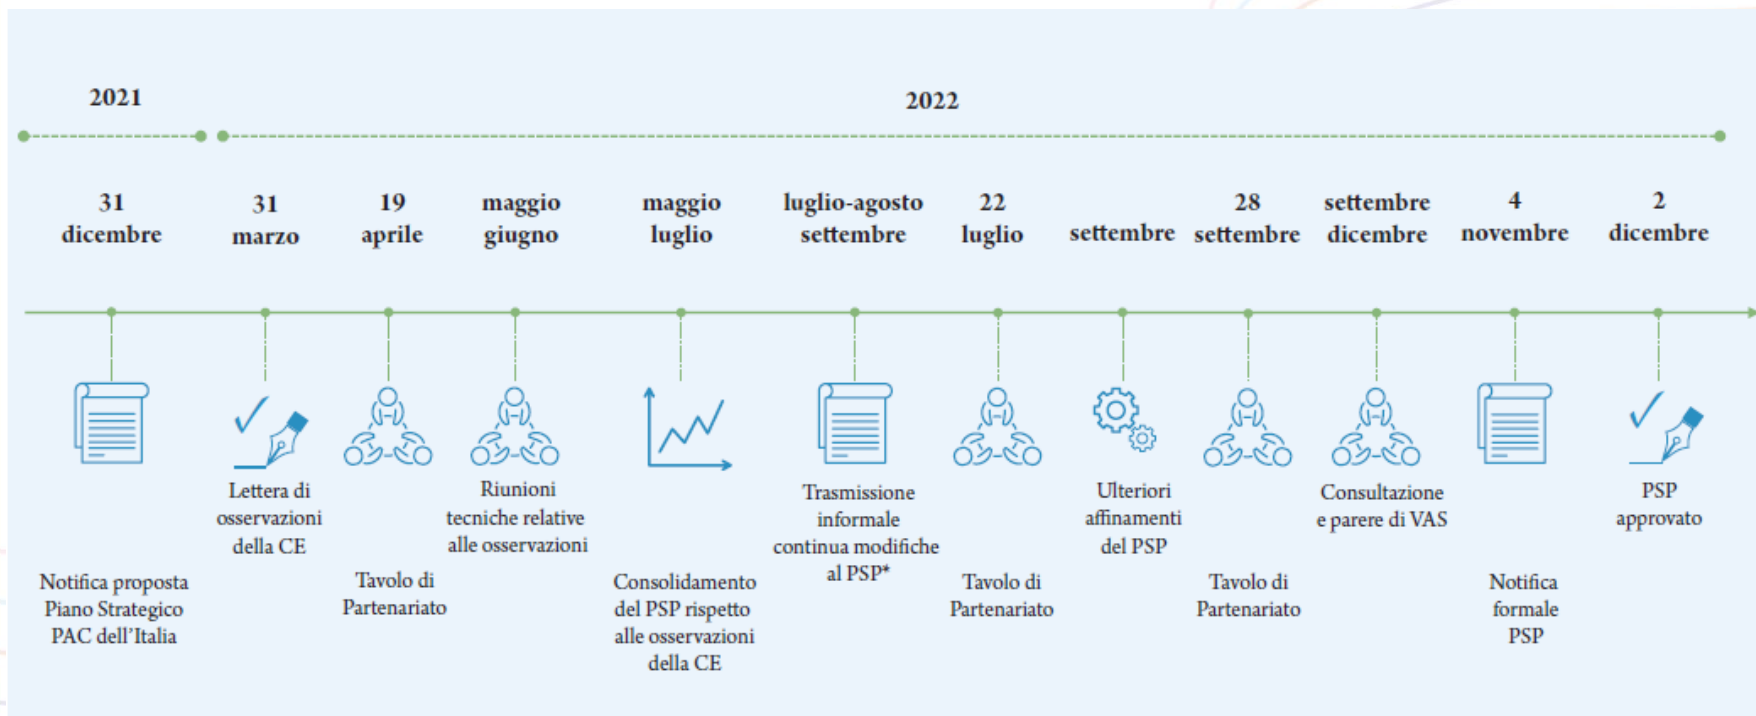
2021

2022

31 dicembre

31 marzo

19 aprile

maggio giugno

maggio luglio

luglio-agosto settembre

22 luglio

settembre

28 settembre

settembre dicembre

4 novembre

2 dicembre

Notifica proposta Piano Strategico PAC dell'Italia

Lettera di osservazioni della CE

Tavolo di Partenariato

Riunioni tecniche relative alle osservazioni

Consolidamento del PSP rispetto alle osservazioni della CE

Trasmissione informale continua modifiche al PSP*

Tavolo di Partenariato

Ulteriori affinamenti del PSP

Tavolo di Partenariato

Consultazione e parere di VAS

Notifica formale PSP

PSP approvato